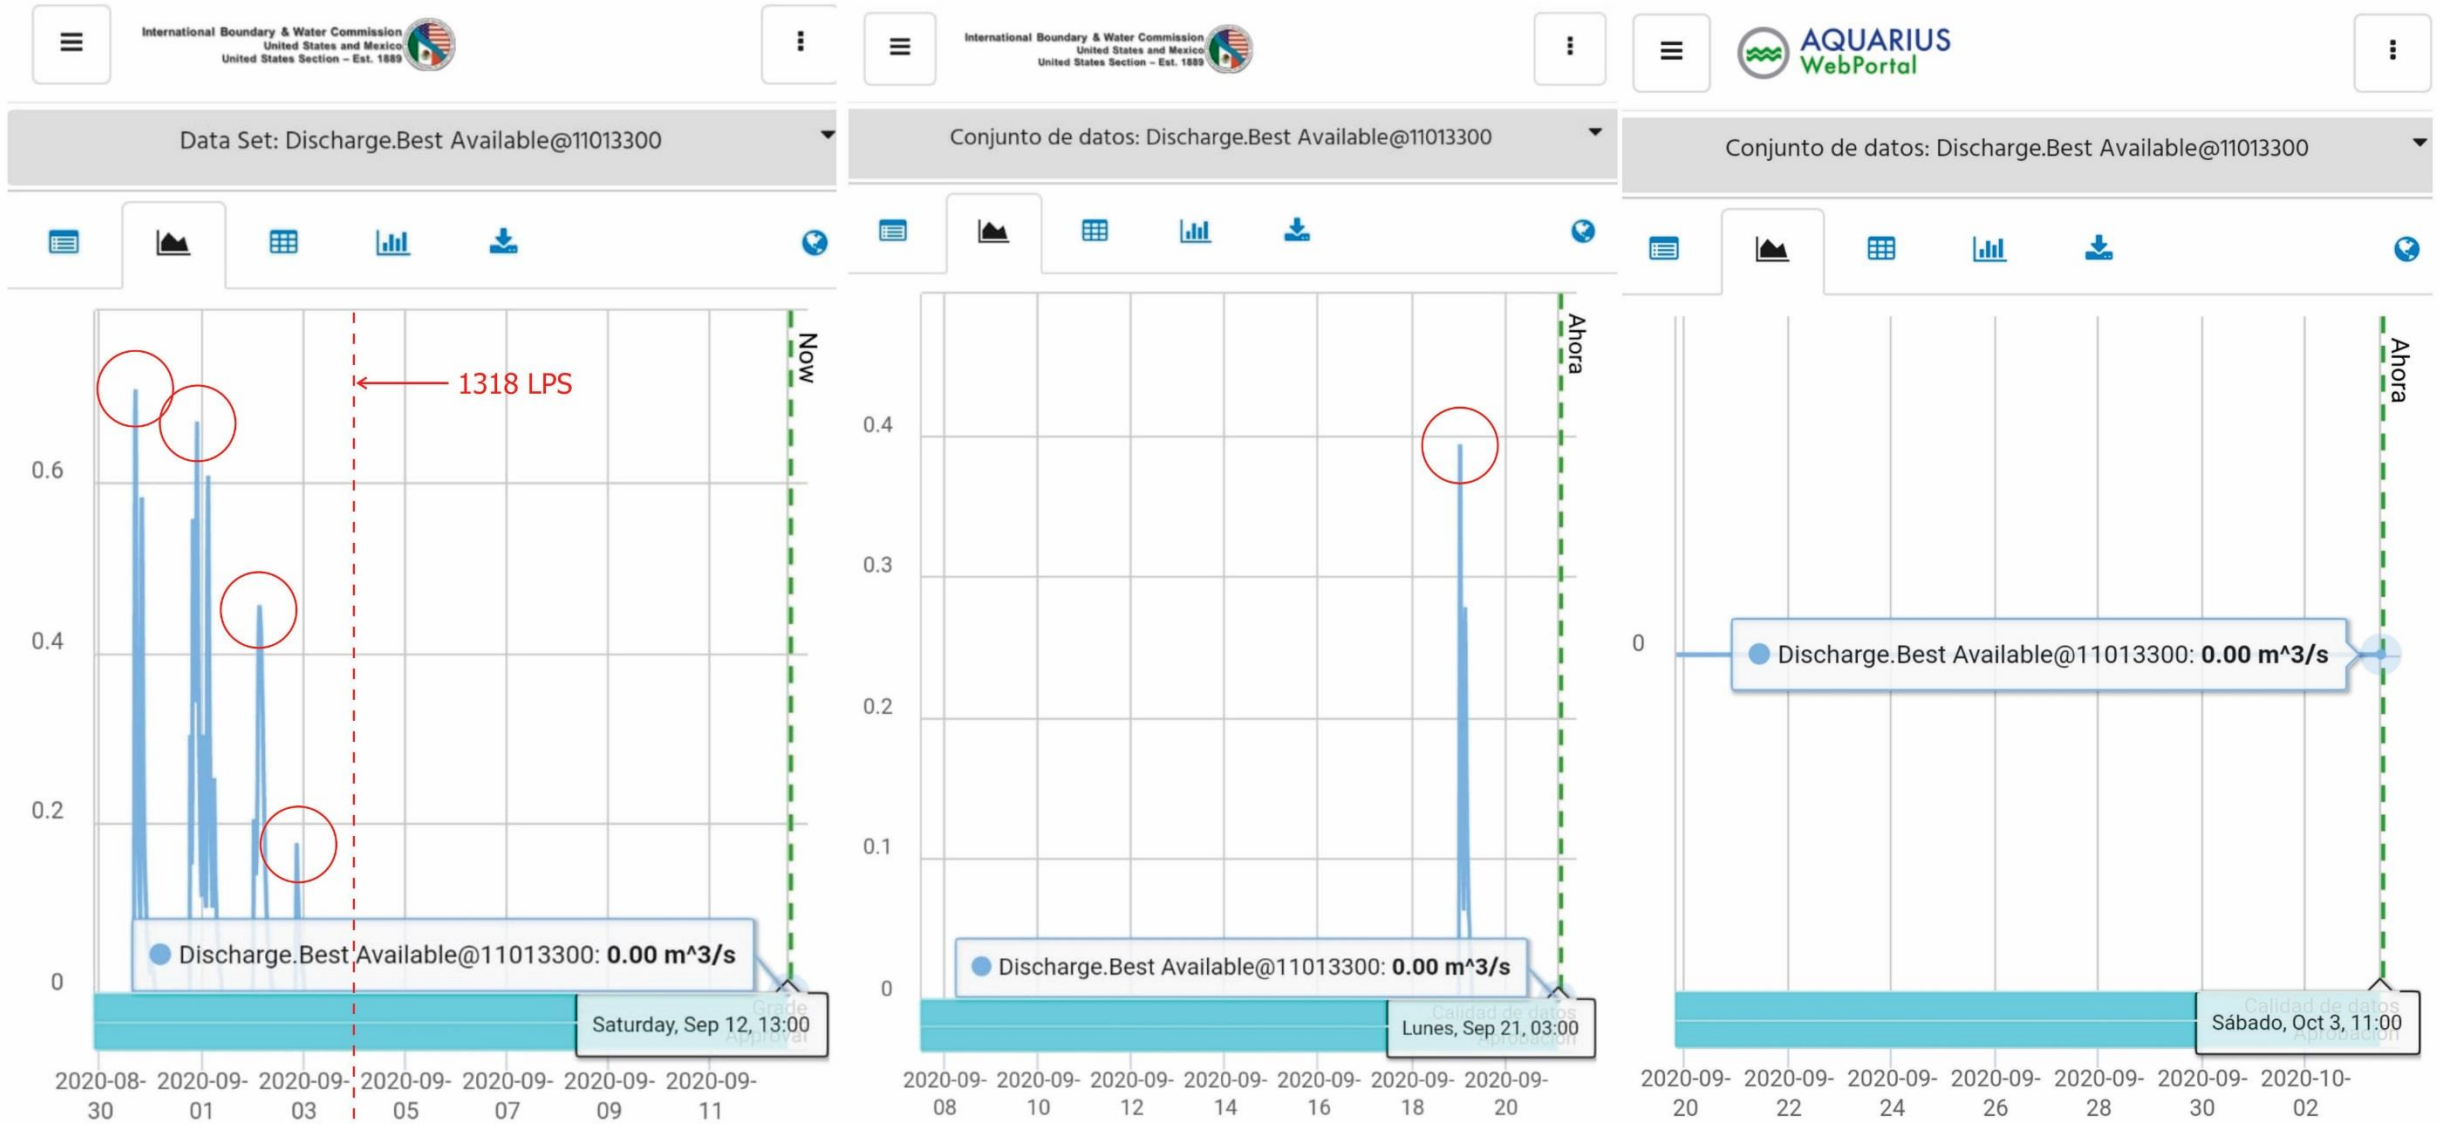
International Boundary & Water Commission
United States and Mexico
United States Section – Est. 1889

Data Set: Discharge.Best Available@11013300

Now

1318 LPS

0.6
0.4
0.2
0

Discharge.Best Available@11013300: **0.00 m^3/s**

Grade
Approval

Saturday, Sep 12, 13:00

2020-08-30
2020-09-01
2020-09-03
2020-09-05
2020-09-07
2020-09-09
2020-09-11

International Boundary & Water Commission
United States and Mexico
United States Section – Est. 1889

Conjunto de datos: Discharge.Best Available@11013300

Ahora

0.4
0.3
0.2
0.1
0

Discharge.Best Available@11013300: **0.00 m^3/s**

Calidad de datos
Aprobación

Lunes, Sep 21, 03:00

2020-09-08
2020-09-10
2020-09-12
2020-09-14
2020-09-16
2020-09-18
2020-09-20

AQUARIUS WebPortal

Conjunto de datos: Discharge.Best Available@11013300

Ahora

0

Discharge.Best Available@11013300: **0.00 m^3/s**

Calidad de datos
Aprobación

Sábado, Oct 3, 11:00

2020-09-20
2020-09-22
2020-09-24
2020-09-26
2020-09-28
2020-09-30
2020-10-02